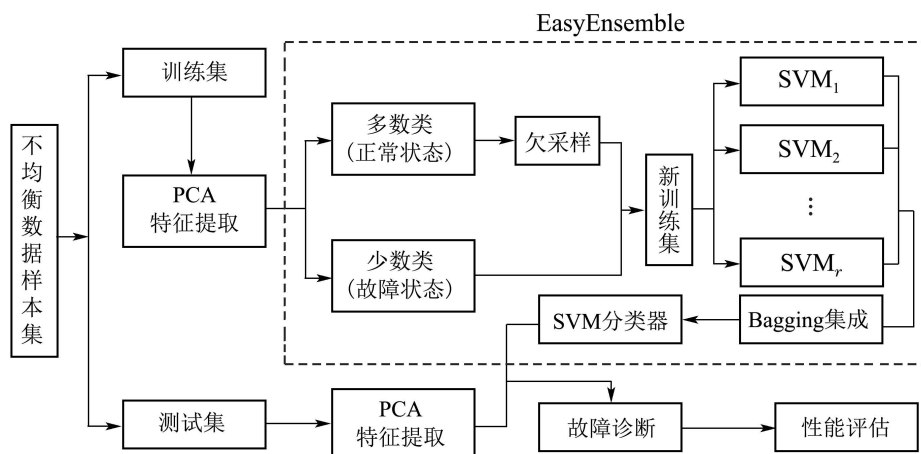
EasyEnsemble

不均衡数据样本集

训练集

PCA
特征提取

多数类
（正常状态）

欠采样

新训练集

少数类
（故障状态）

SVM$_1$

SVM$_2$

⋮

SVM$_r$

SVM分类器

Bagging集成

测试集

PCA
特征提取

故障诊断

性能评估